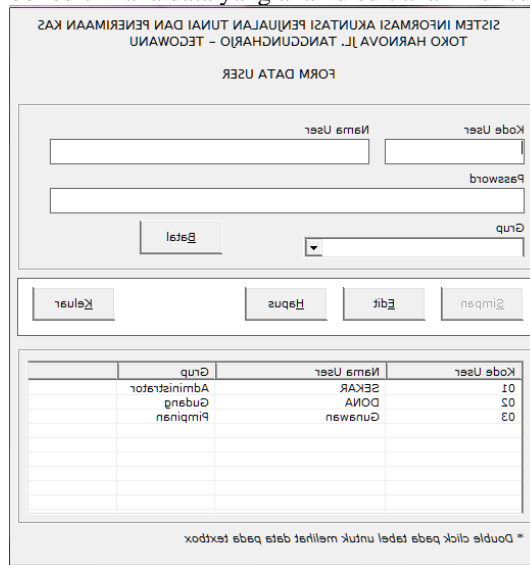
SISTEM INFORMASI AKUNTASI PENJUALAN TUNAI DAN PENERIMAAN KAS
TOKO HARNOVA JL. TANGGUNGHARJO – TEGOWANU

FORM DATA USER

Kode User

Nama User

Password

Grup

Batal

Simpan

Edit

Hapus

Keluar

| Kode User | Nama User | Grup |
|---|---|---|
| 01 | SEKAR | Administrator |
| 02 | DONA | Gudang |
| 03 | Gunawan | Pimpinan |

* Double click pada tabel untuk melihat data pada textbox